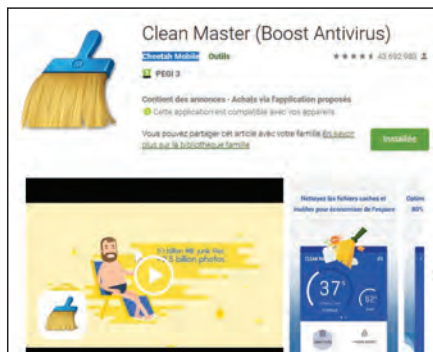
Clean Master (Boost Antivirus)

Cheetah Mobile Outils

★★★★★ 43 692 980

PEGI 3

Contient des annonces · Achats via l'application proposés

Cette application est compatible avec vos appareils.

Vous pouvez partager cet article avec votre famille En savoir plus sur la bibliothèque famille

Installée

Nettoyez les fichiers cachés et inutiles pour économiser de l'espace

Optim 80%

It's like 9B junk files = 8 billion photos

37°

62°

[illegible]